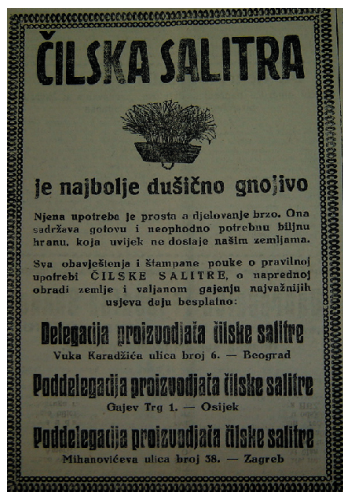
ČILSKA SALITRA

je najbolje dušično gnojivo

Njena upotreba je prosta a djelovanje brzo. Ona sadržava gotovu i neophodno potrebnu biljnu hranu, koja uvijek ne dostaje našim zemljama.

Sva obavještenja i štampane pouke o pravilnoj upotrebi ČILSKE SALITRE, o naprednoj obradi zemlje i valjanom gajenju najvažnijih usjeva daju besplatno:

Delegacija proizvodjača čilske salitre
Vuka Karadžića ulica broj 6. — Beograd

Poddelegacija proizvodjača čilske salitre
Gajev Trg 1. — Osijek

Poddelegacija proizvodjača čilske salitre
Mihanovićeva ulica broj 38. — Zagreb